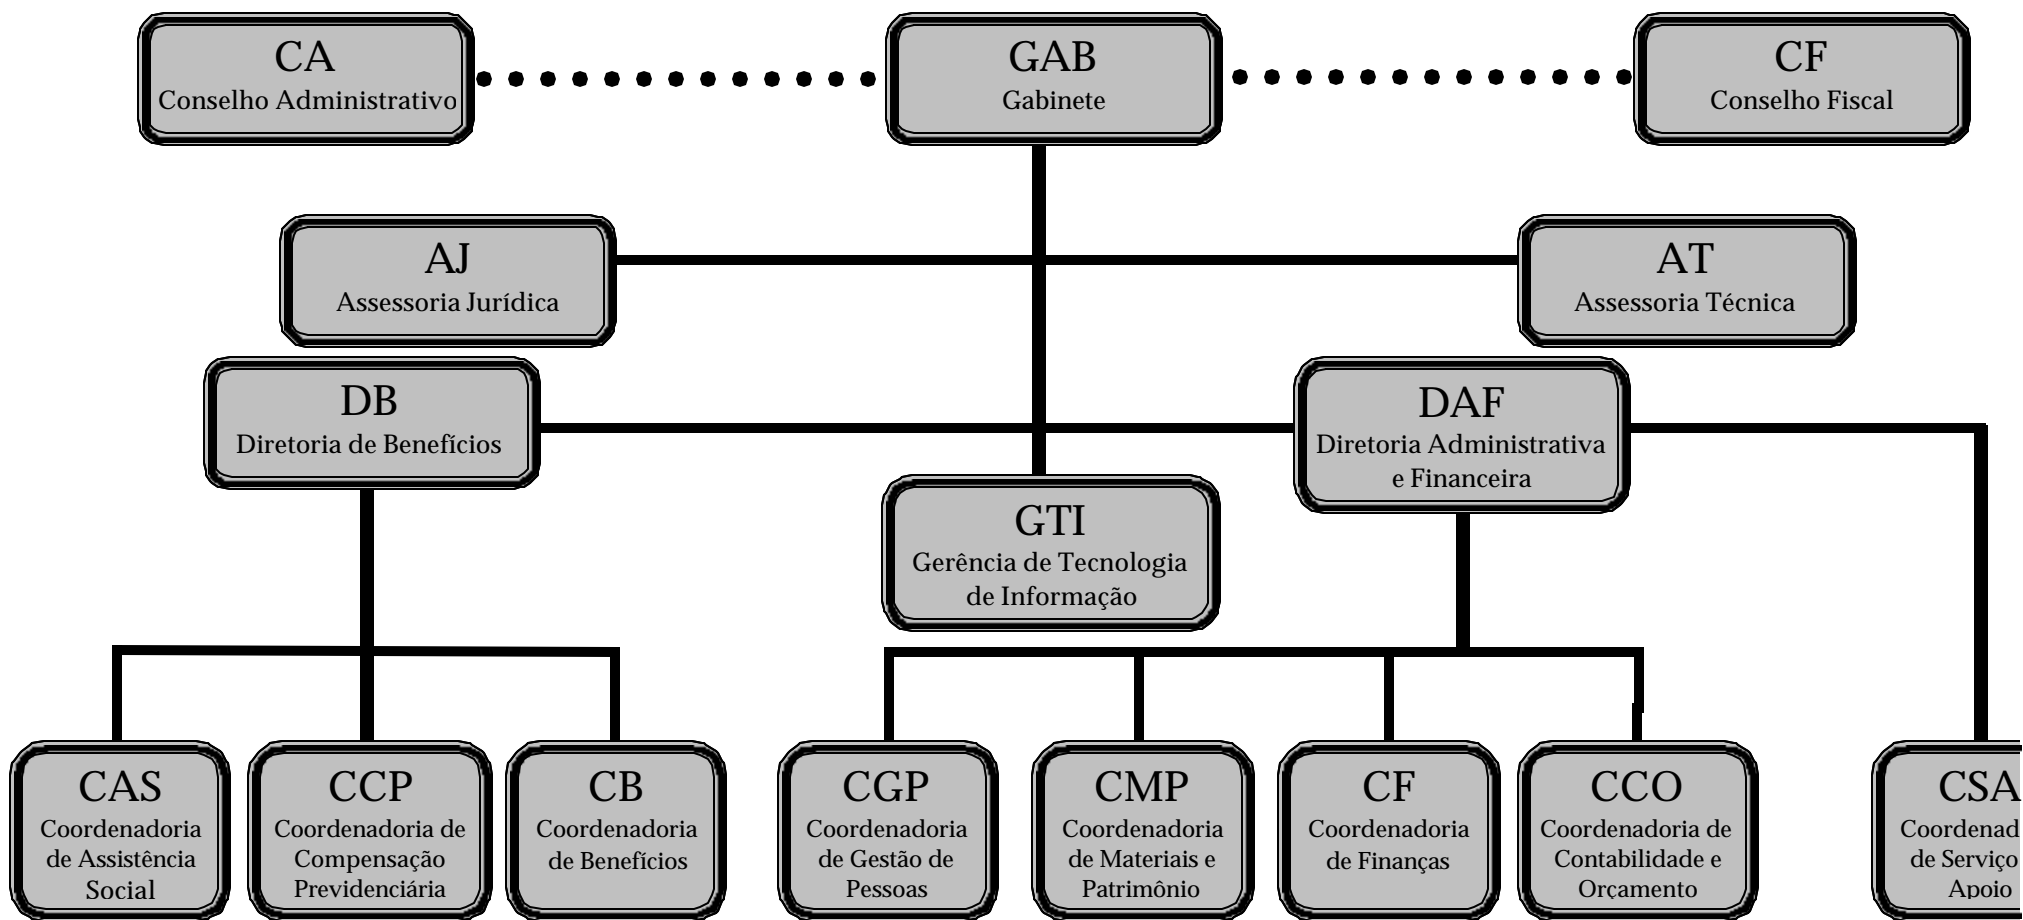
CA
Conselho Administrativo

GAB
Gabinete

CF
Conselho Fiscal

AJ
Assessoria Jurídica

AT
Assessoria Técnica

DB
Diretoria de Benefícios

DAF
Diretoria Administrativa e Financeira

GTI
Gerência de Tecnologia de Informação

CAS
Coordenadoria de Assistência Social

CCP
Coordenadoria de Compensação Previdenciária

CB
Coordenadoria de Benefícios

CGP
Coordenadoria de Gestão de Pessoas

CMP
Coordenadoria de Materiais e Patrimônio

CF
Coordenadoria de Finanças

CCO
Coordenadoria de Contabilidade e Orçamento

CSA
Coordenad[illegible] de Serviço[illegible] Apoio